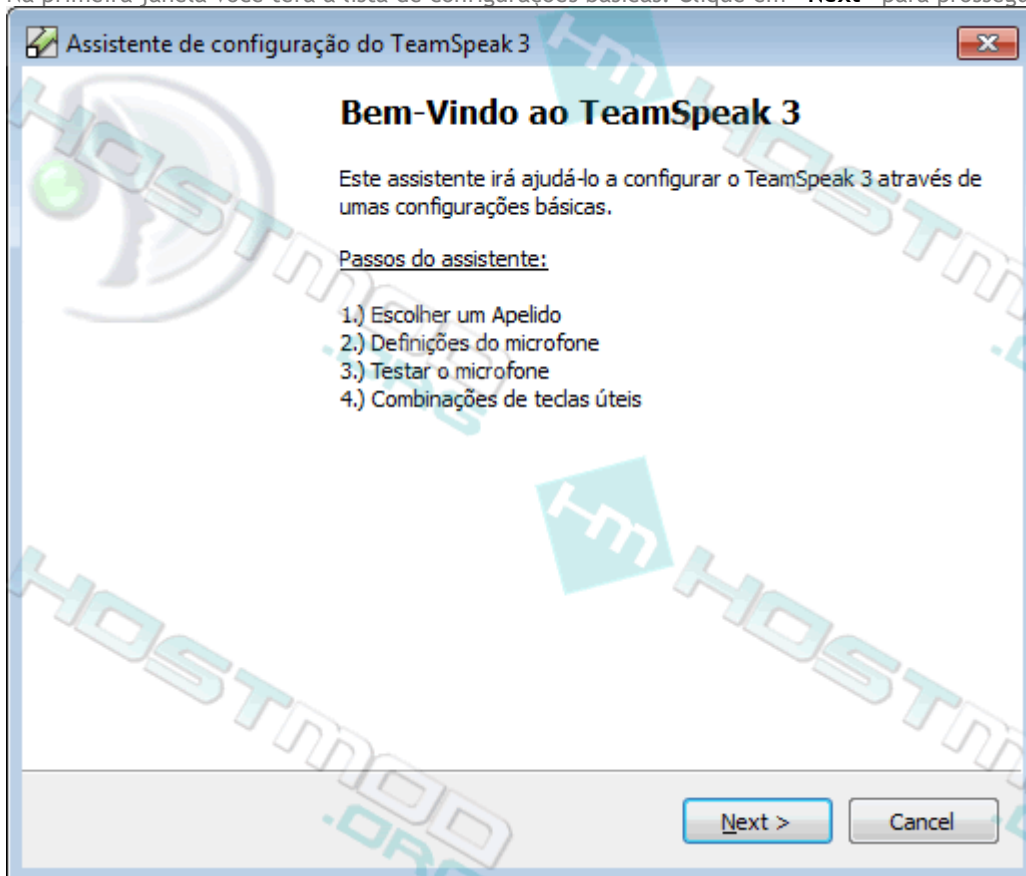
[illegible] primeira janela você terá a lista de configurações básicas. Clique em "Next" para prosseg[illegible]

Assistente de configuração do TeamSpeak 3

Bem-Vindo ao TeamSpeak 3

Este assistente irá ajudá-lo a configurar o TeamSpeak 3 através de umas configurações básicas.

Passos do assistente:

1.) Escolher um Apelido
2.) Definições do microfone
3.) Testar o microfone
4.) Combinações de teclas úteis

Next >
Cancel

HOSTMOD.ORG